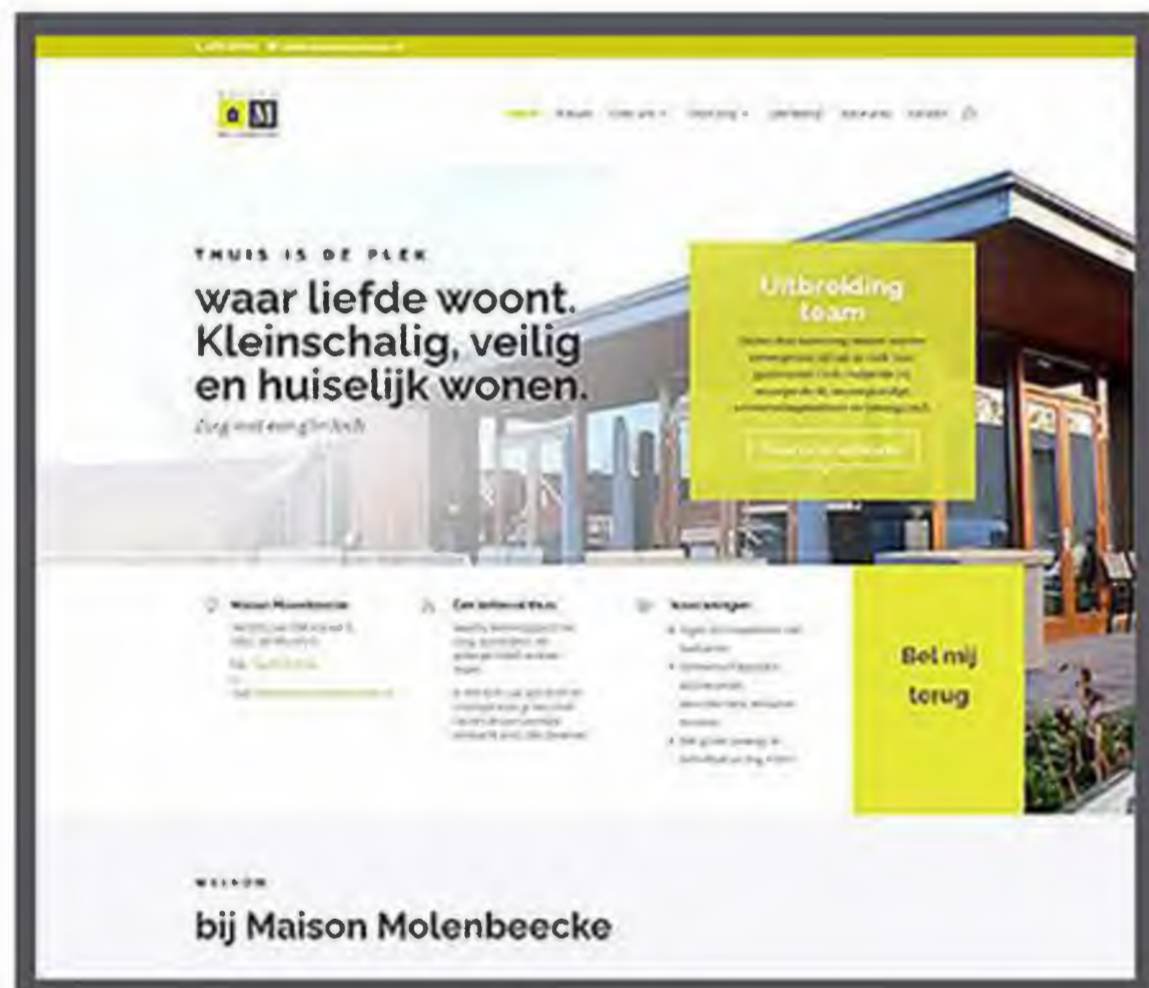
THUIS IS DE PLEK

waar liefde woont. Kleinschalig, veilig en huiselijk wonen.

Zorg met een glimlach

Uitbreiding team

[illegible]

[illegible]

Maison Molenbeecke

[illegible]

Een liefdevol thuis

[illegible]

Voorzieningen

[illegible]

Bel mij terug

WELKOM

bij Maison Molenbeecke